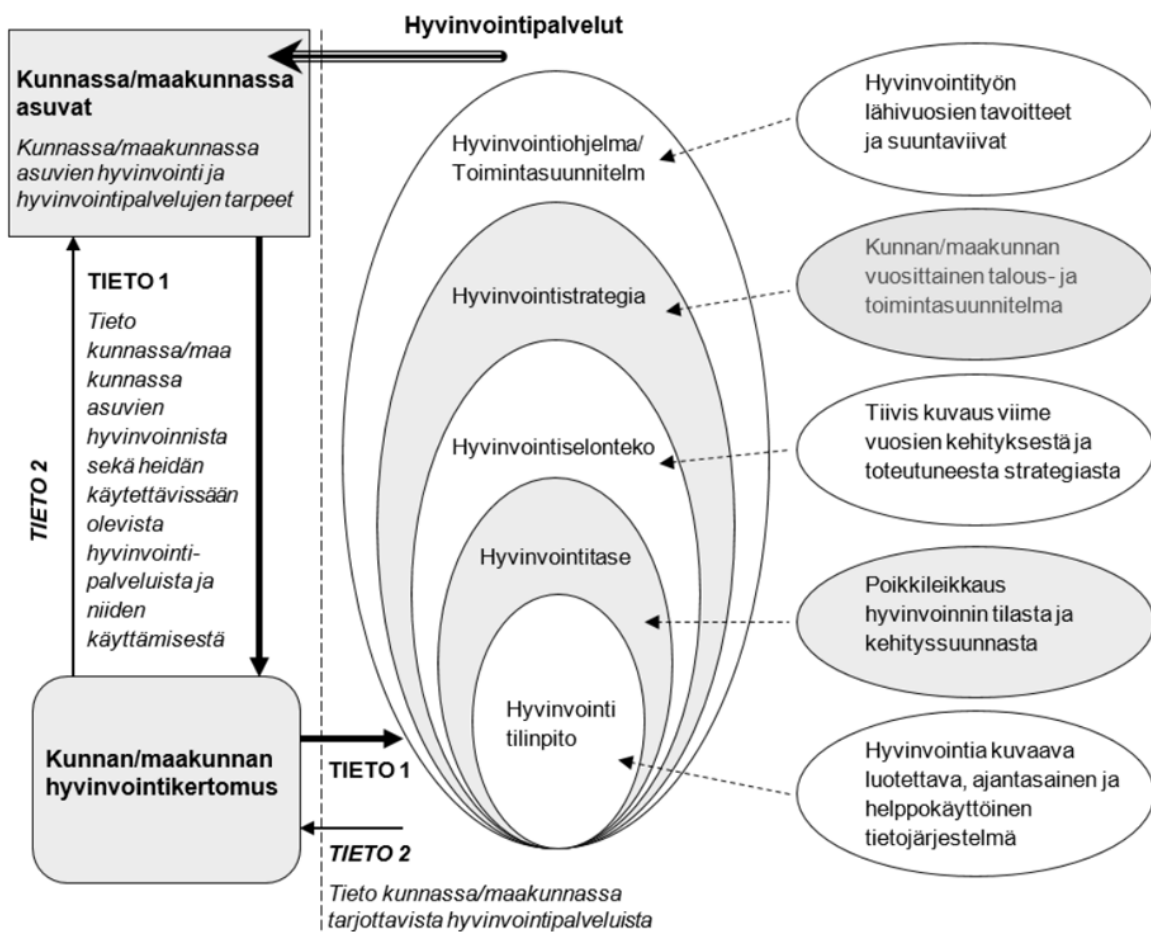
Hyvinvointipalvelut

Kunnassa/maakunnassa asuvat

Kunnassa/maakunnassa asuvien hyvinvointi ja hyvinvointipalvelujen tarpeet

TIETO 1

Tieto kunnassa/maa kunnassa asuvien hyvinvoinnista sekä heidän käytettävissään olevista hyvinvointipalveluista ja niiden käyttämisestä

TIETO 2

Kunnan/maakunnan hyvinvointikertomus

TIETO 1

TIETO 2

Tieto kunnassa/maakunnassa tarjottavista hyvinvointipalveluista

Hyvinvointiohjelma/ Toimintasuunnitelm

Hyvinvointistrategia

Hyvinvointiselonteko

Hyvinvointitase

Hyvinvointi tilinpito

Hyvinvointityön lähivuosien tavoitteet ja suuntaviivat

Kunnan/maakunnan vuosittainen talous- ja toimintasuunnitelma

Tiivis kuvaus viime vuosien kehityksestä ja toteutuneesta strategiasta

Poikkileikkaus hyvinvoinnin tilasta ja kehityssuunnasta

Hyvinvointia kuvaava luotettava, ajantasainen ja helppokäyttöinen tietojärjestelmä